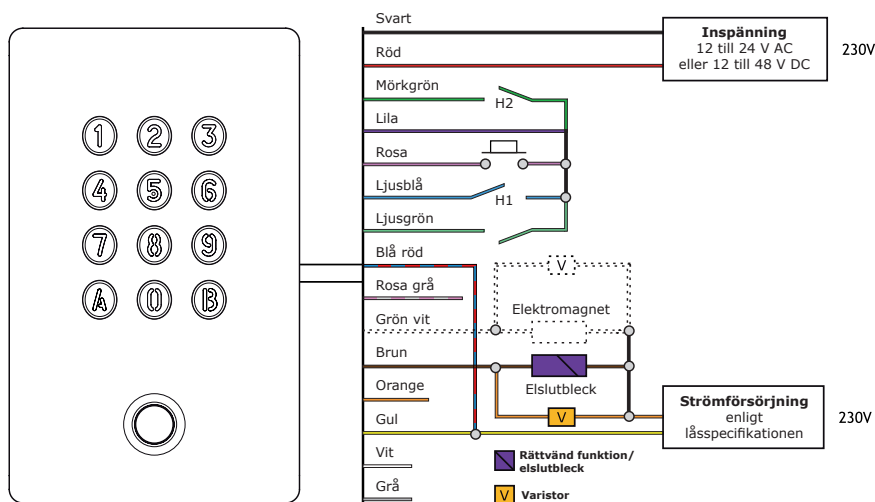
1 2 3
4 5 6
7 8 9
A 0 B

Svart
Röd
Mörkgrön
Lila
Rosa
Ljusblå
Ljusgrön
Blå röd
Rosa grå
Grön vit
Brun
Orange
Gul
Vit
Grå

**Inspänning**
12 till 24 V AC
eller 12 till 48 V DC

230V

H2
H1

V
Elektromagnet
Elslutbleck
V

**Strömförsörjning**
enligt
låsspecifikationen

230V

**Rättvänd funktion/ elslutbleck**

V **Varistor**